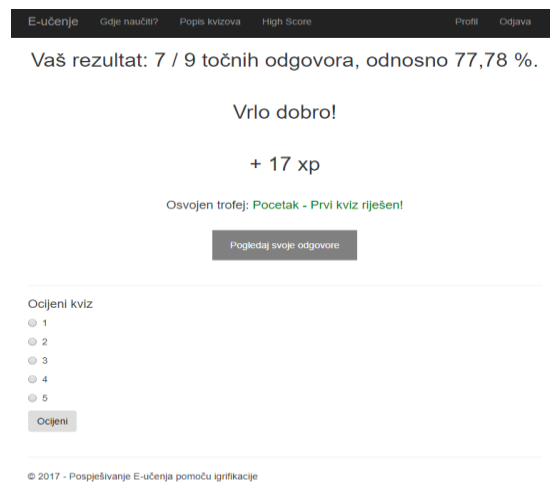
E-učenje Gdje naučiti? Popis kvizova High Score Profil Odjava

Vaš rezultat: 7 / 9 točnih odgovora, odnosno 77,78 %.

Vrlo dobro!

+ 17 xp

Osvojen trofej: Pocetak - Prvi kviz riješen!

Pogledaj svoje odgovore

Ocijeni kviz
1
2
3
4
5
Ocijeni

© 2017 - Pospješivanje E-učenja pomoću igrifikacije